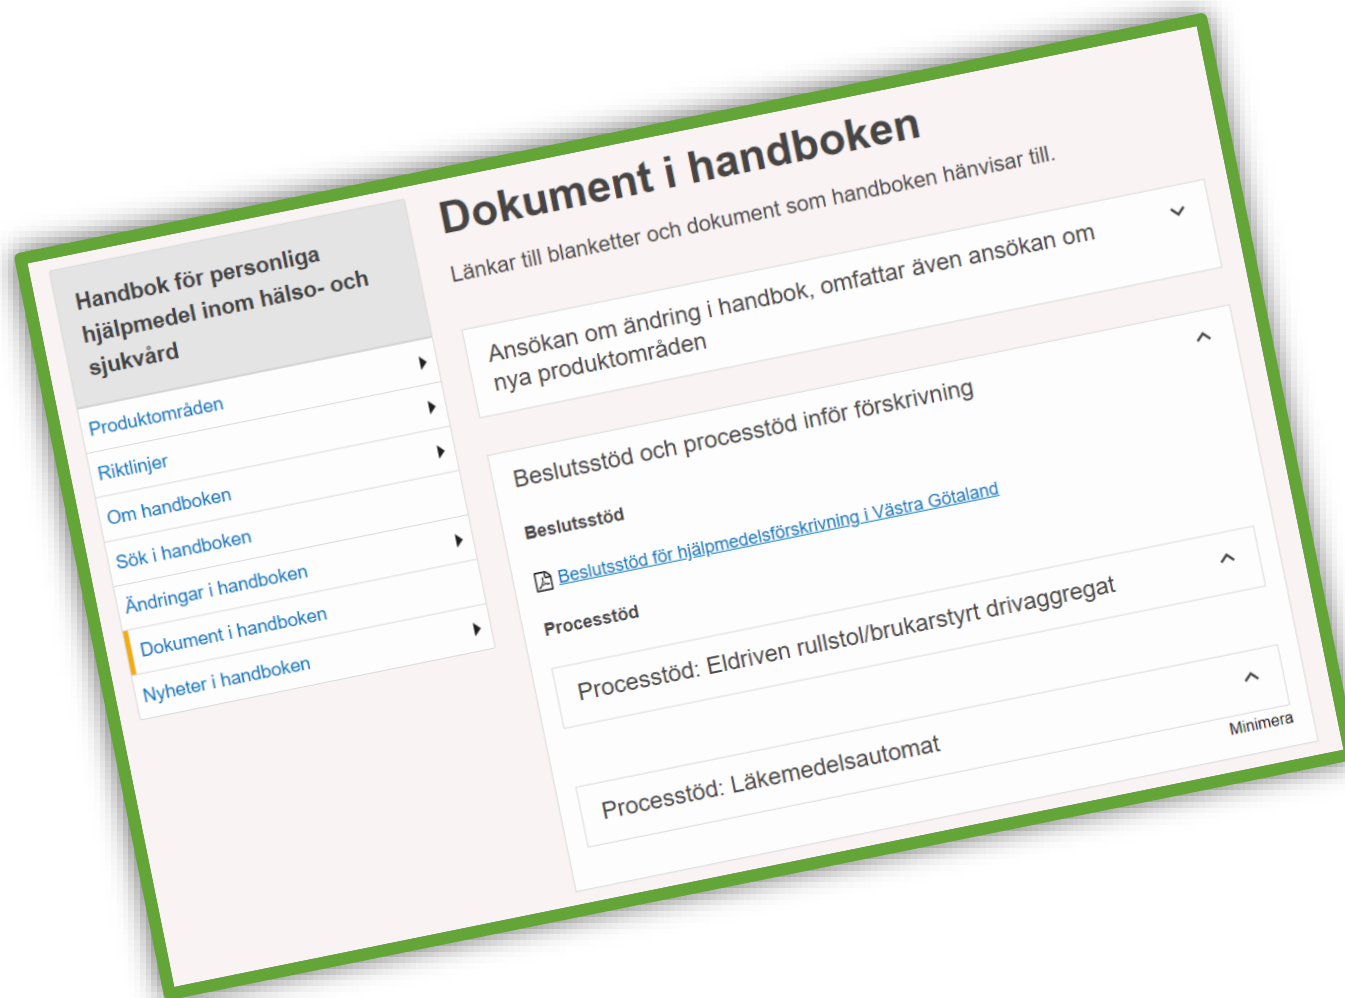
Handbok för personliga hjälpmedel inom hälso- och sjukvård

Produktområden

Riktlinjer

Om handboken

Sök i handboken

Ändringar i handboken

Dokument i handboken

Nyheter i handboken

Dokument i handboken

Länkar till blanketter och dokument som handboken hänvisar till.

Ansökan om ändring i handbok, omfattar även ansökan om nya produktområden

Beslutsstöd och processtöd inför förskrivning

Beslutsstöd

Beslutsstöd för hjälpmedelsförskrivning i Västra Götaland

Processtöd

Processtöd: Eldriven rullstol/brukarstyrt drivaggregat

Minimera

Processtöd: Läkemedelsautomat